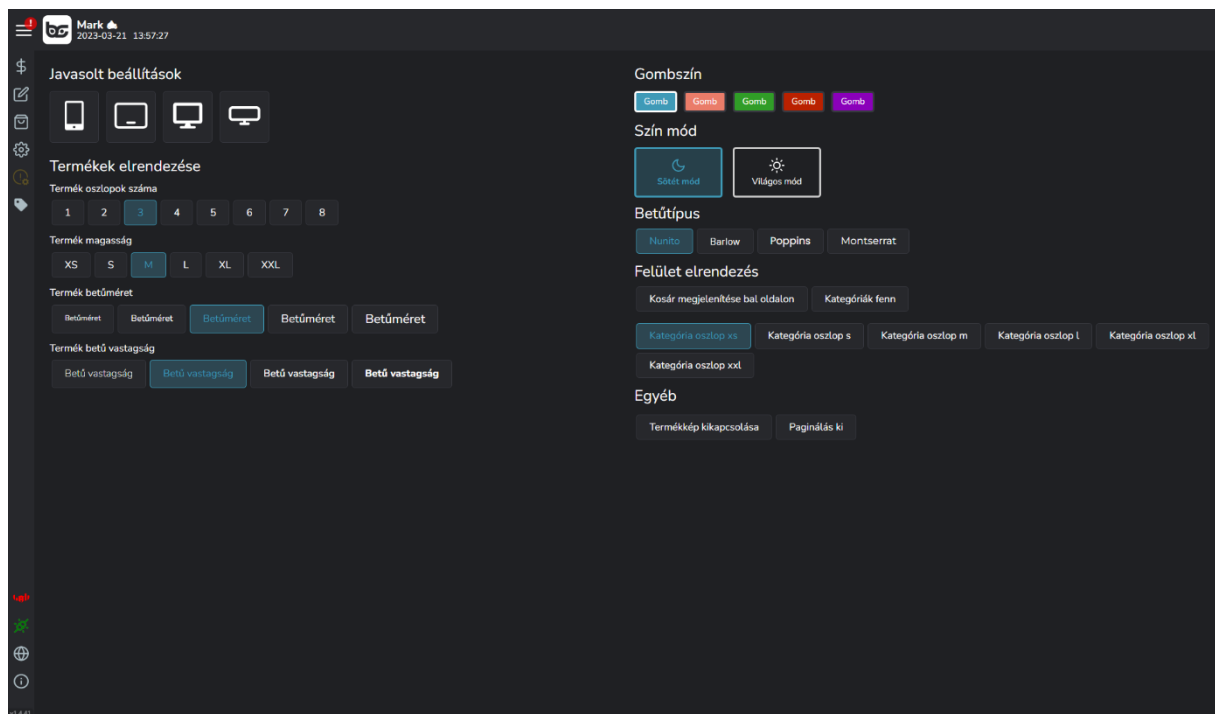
Mark
2023-03-21 13:57:27

Javasolt beállítások

Termékek elrendezése

Termék oszlopok száma

1 2 3 4 5 6 7 8

Termék magasság

XS S M L XL XXL

Termék betűméret

Betűméret Betűméret Betűméret Betűméret Betűméret

Termék betű vastagság

Betű vastagság Betű vastagság Betű vastagság Betű vastagság

Gombszín

Gomb Gomb Gomb Gomb Gomb

Szín mód

Sötét mód Világos mód

Betűtípus

Nunito Barlow Poppins Montserrat

Felület elrendezés

Kosár megjelenítése bal oldalon Kategóriák fenn

Kategória oszlop xs Kategória oszlop s Kategória oszlop m Kategória oszlop l Kategória oszlop xl Kategória oszlop xxl

Egyéb

Termékkép kikapcsolása Paginálás ki